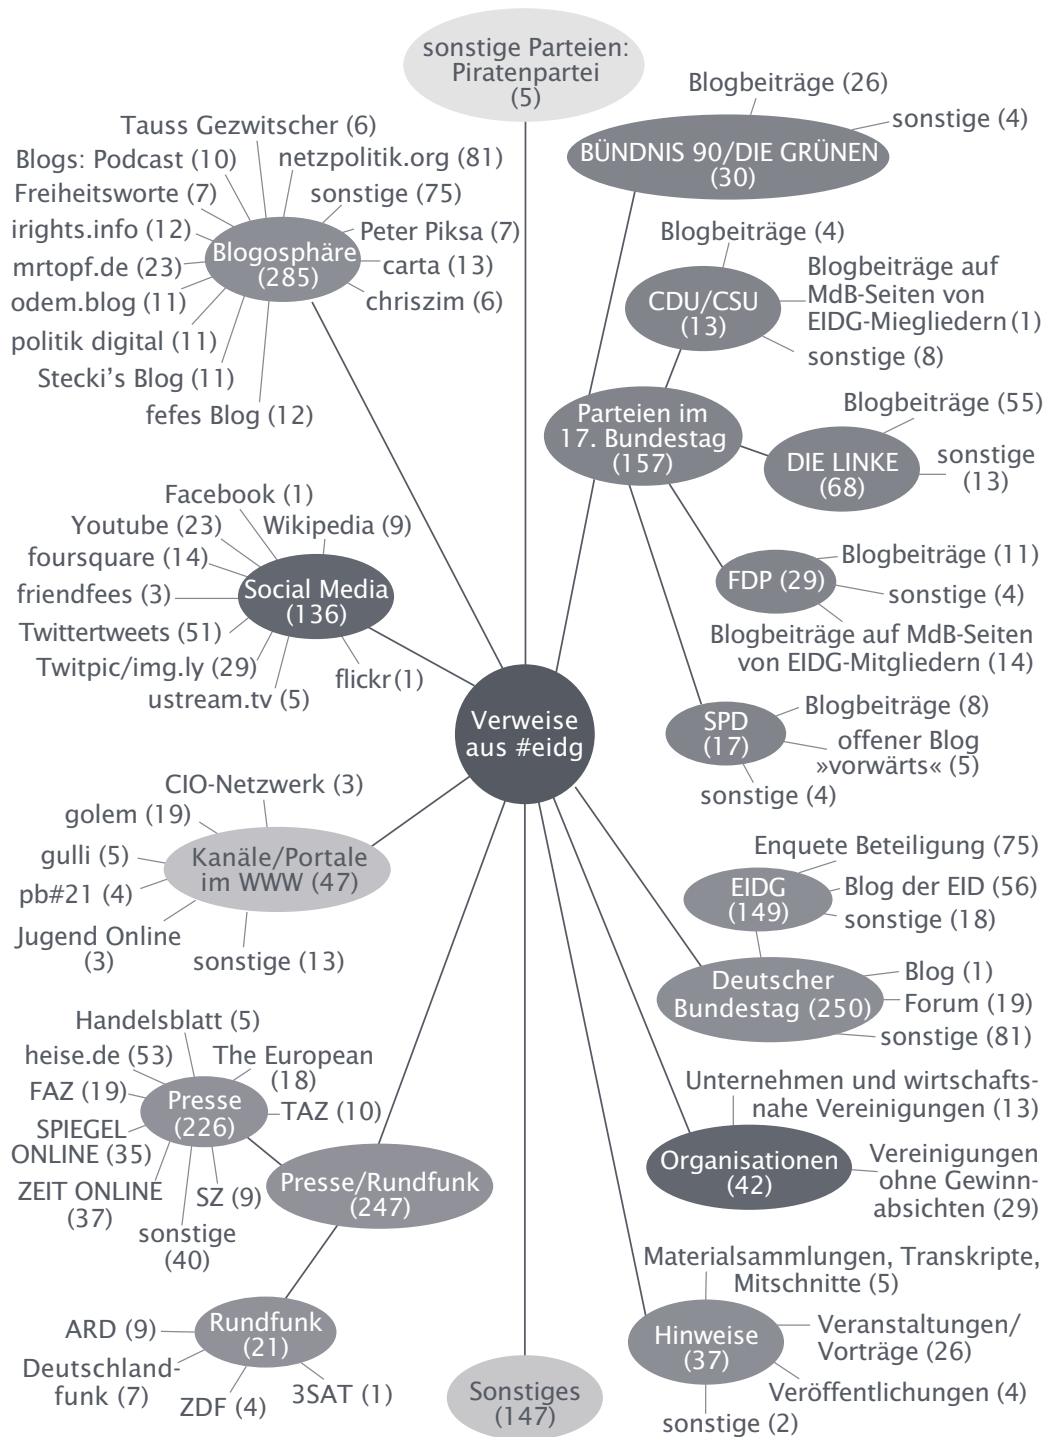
sonstige Parteien: Piratenpartei (5)

Tauss Gezwitscher (6)
Blogs: Podcast (10)
netzpolitik.org (81)
Freiheitsworte (7)
sonstige (75)
irights.info (12)
Peter Piksa (7)
mrtopf.de (23)
Blogosphäre (285)
carta (13)
odem.blog (11)
chriszim (6)
politik digital (11)
Stecki's Blog (11)
fefes Blog (12)

Blogbeiträge (26)
sonstige (4)
BÜNDNIS 90/DIE GRÜNEN (30)

Blogbeiträge (4)
CDU/CSU (13)
Blogbeiträge auf MdB-Seiten von EIDG-Miegliedern (1)
sonstige (8)

Parteien im 17. Bundestag (157)
Blogbeiträge (55)
DIE LINKE (68)
sonstige (13)

FDP (29)
Blogbeiträge (11)
sonstige (4)
Blogbeiträge auf MdB-Seiten von EIDG-Mitgliedern (14)

SPD (17)
Blogbeiträge (8)
offener Blog »vorwärts« (5)
sonstige (4)

Facebook (1)
Youtube (23)
Wikipedia (9)
foursquare (14)
friendfees (3)
Social Media (136)
Twittertweets (51)
Twitpic/img.ly (29)
flickr (1)
ustream.tv (5)

Verweise aus #eidg

CIO-Netzwerk (3)
golem (19)
gulli (5)
Kanäle/Portale im WWW (47)
pb#21 (4)
Jugend Online (3)
sonstige (13)

Enquete Beteiligung (75)
EIDG (149)
Blog der EID (56)
sonstige (18)

Deutscher Bundestag (250)
Blog (1)
Forum (19)
sonstige (81)

Handelsblatt (5)
heise.de (53)
The European (18)
FAZ (19)
Presse (226)
TAZ (10)
SPIEGEL ONLINE (35)
ZEIT ONLINE (37)
SZ (9)
sonstige (40)
Presse/Rundfunk (247)

Unternehmen und wirtschaftsnahe Vereinigungen (13)
Organisationen (42)
Vereinigungen ohne Gewinnabsichten (29)

Materialsammlungen, Transkripte, Mitschnitte (5)
Hinweise (37)
Veranstaltungen/ Vorträge (26)
Veröffentlichungen (4)
sonstige (2)

ARD (9)
Rundfunk (21)
Deutschlandfunk (7)
ZDF (4)
3SAT (1)

Sonstiges (147)